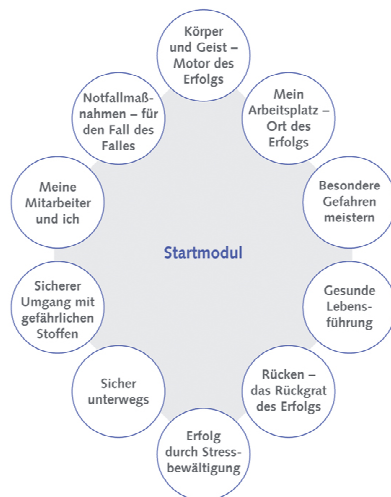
Körper und Geist – Motor des Erfolgs

Mein Arbeitsplatz – Ort des Erfolgs

Besondere Gefahren meistern

Gesunde Lebensführung

Rücken – das Rückgrat des Erfolgs

Erfolg durch Stressbewältigung

Sicher unterwegs

Sicherer Umgang mit gefährlichen Stoffen

Meine Mitarbeiter und ich

Notfallmaßnahmen – für den Fall des Falles

Startmodul